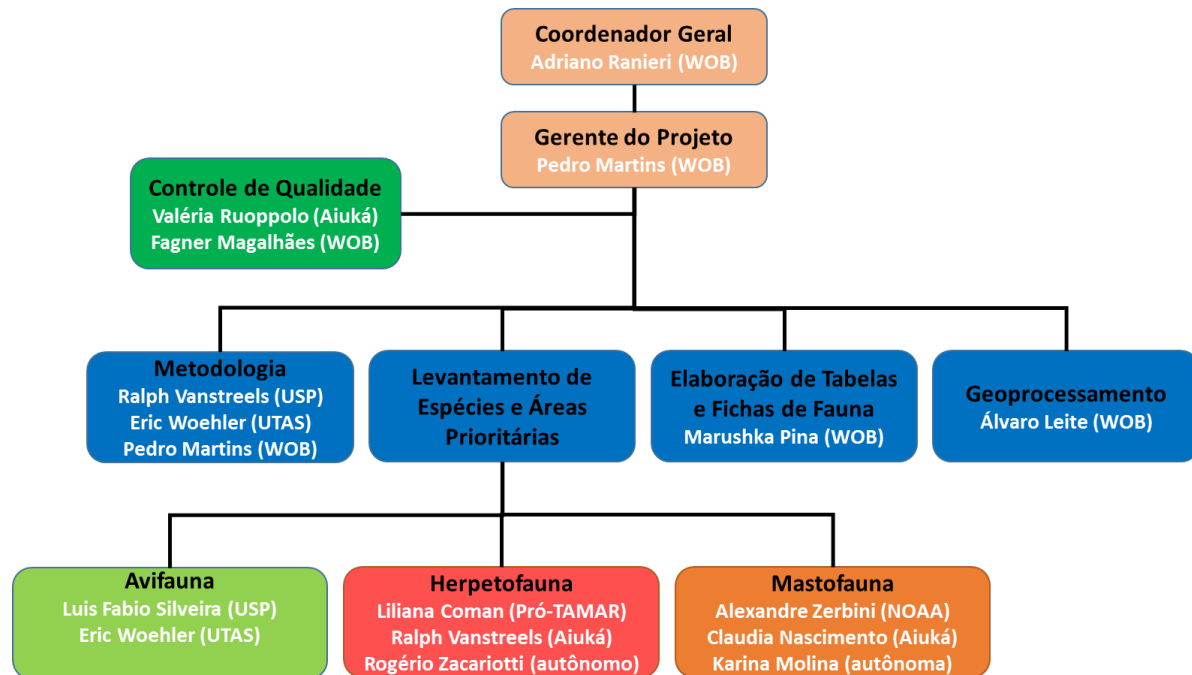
Coordenador Geral
Adriano Ranieri (WOB)

Gerente do Projeto
Pedro Martins (WOB)

Controle de Qualidade
Valéria Ruoppolo (Aiuká)
Fagner Magalhães (WOB)

Metodologia
Ralph Vanstreels (USP)
Eric Woehler (UTAS)
Pedro Martins (WOB)

Levantamento de Espécies e Áreas Prioritárias

Elaboração de Tabelas e Fichas de Fauna
Marushka Pina (WOB)

Geoprocessamento
Álvaro Leite (WOB)

Avifauna
Luis Fabio Silveira (USP)
Eric Woehler (UTAS)

Herpetofauna
Liliana Coman (Pró-TAMAR)
Ralph Vanstreels (Aiuká)
Rogério Zacariotti (autônomo)

Mastofauna
Alexandre Zerbini (NOAA)
Claudia Nascimento (Aiuká)
Karina Molina (autônoma)